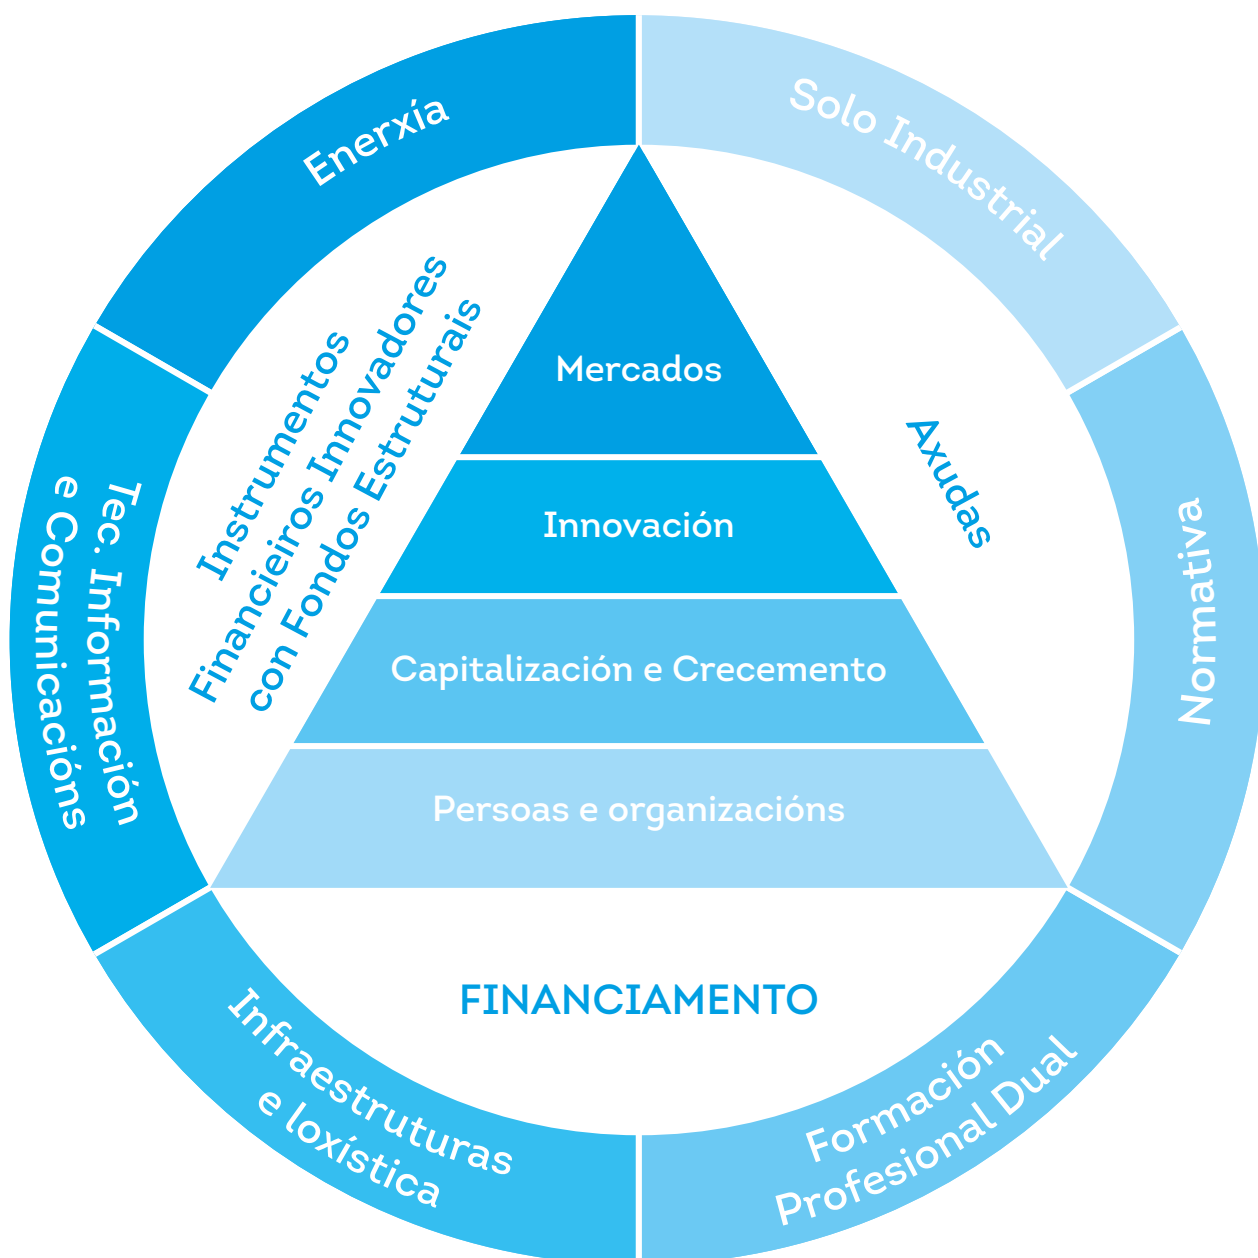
Enerxía

Solo Industrial

Tec. Información e Comunicacións

Normativa

Infraestruturas e loxística

Formación Profesional Dual

Instrumentos Financieiros Innovadores con Fondos Estruturais

Axudas

Mercados

Innovación

Capitalización e Crecemento

Persoas e organizacións

FINANCIAMENTO